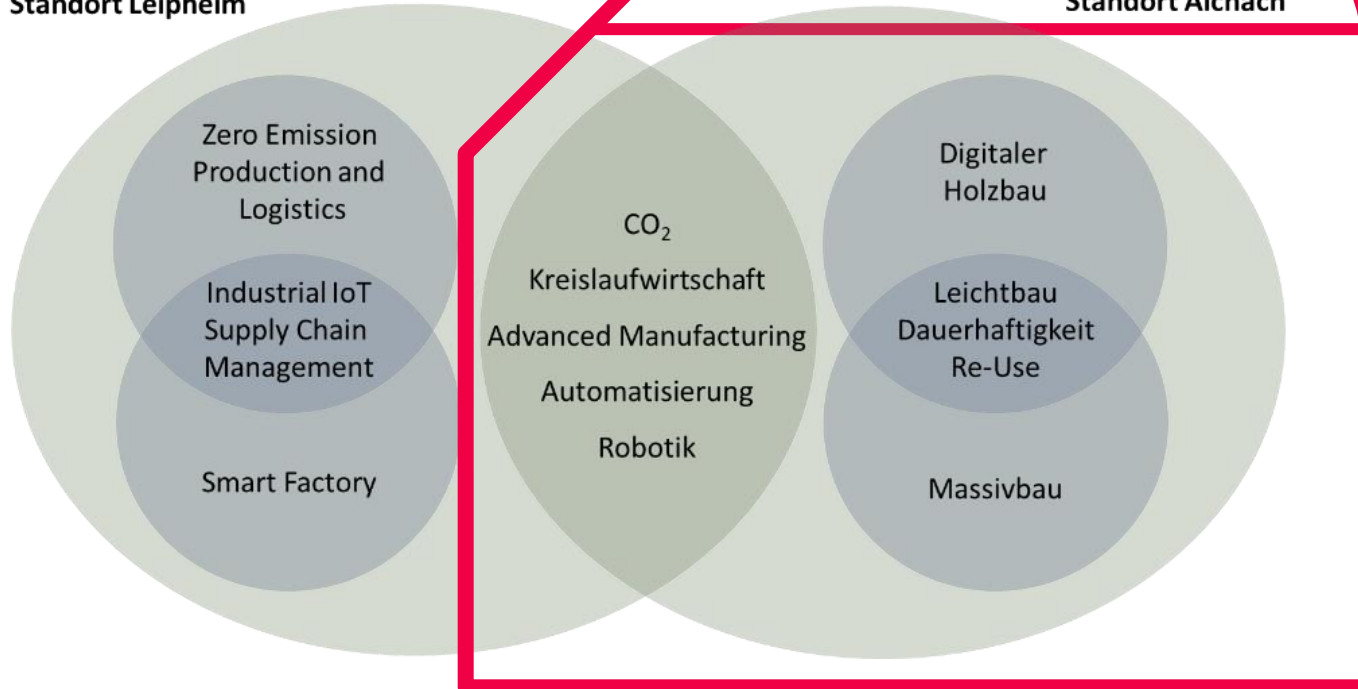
Standort Leipheim

Standort Aichach

Zero Emission Production and Logistics

Industrial IoT Supply Chain Management

Smart Factory

$CO_2$
Kreislaufwirtschaft
Advanced Manufacturing
Automatisierung
Robotik

Digitaler Holzbau

Leichtbau
Dauerhaftigkeit
Re-Use

Massivbau